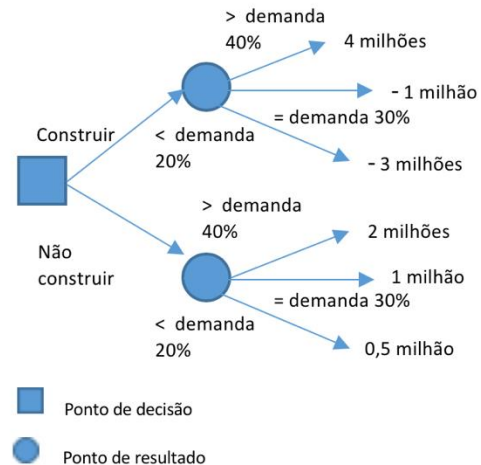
> demanda
40%

4 milhões

- 1 milhão

= demanda 30%

Construir

< demanda
20%

- 3 milhões

> demanda
40%

Não construir

2 milhões

1 milhão

= demanda 30%

< demanda
20%

0,5 milhão

Ponto de decisão

Ponto de resultado